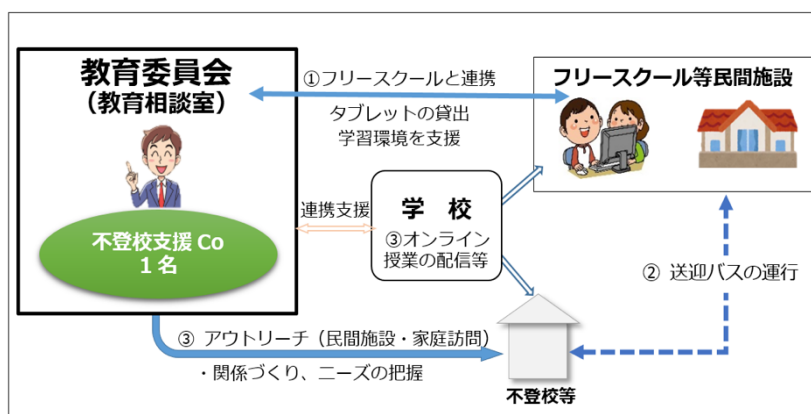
教育委員会
（教育相談室）

不登校支援 Co
１名

①フリースクールと連携
タブレットの貸出
学習環境を支援

フリースクール等民間施設

連携支援

学　校
③オンライン
授業の配信等

② 送迎バスの運行

③ アウトリーチ（民間施設・家庭訪問）
・関係づくり、ニーズの把握

不登校等